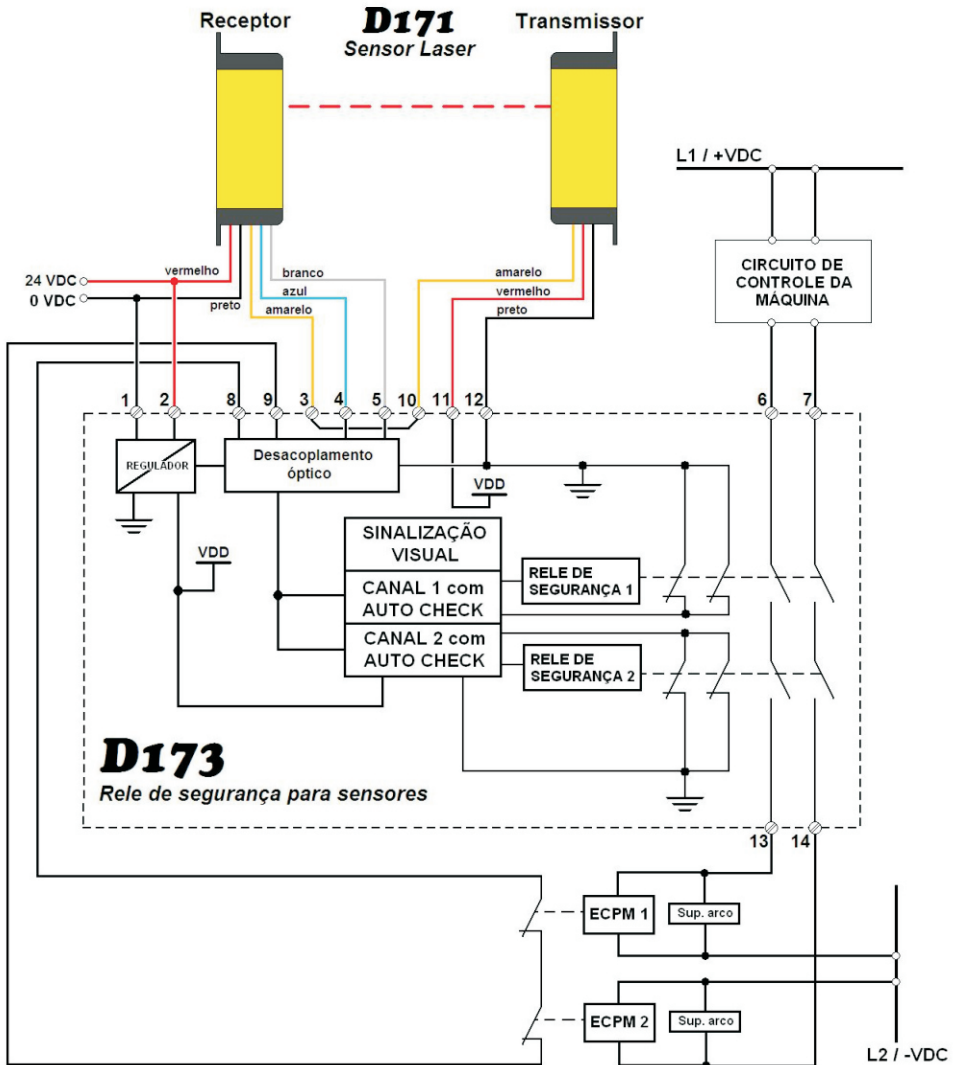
Receptor

D171
Sensor Laser

Transmissor

L1 / +VDC

24 VDC
0 VDC

vermelho
preto
branco
azul
amarelo

amarelo
vermelho
preto

CIRCUITO DE CONTROLE DA MÁQUINA

1 2 8 9 3 4 5 10 11 12 6 7

REGULADOR

Desacoplamento óptico

VDD

VDD

SINALIZAÇÃO VISUAL

CANAL 1 com AUTO CHECK

CANAL 2 com AUTO CHECK

RELE DE SEGURANÇA 1

RELE DE SEGURANÇA 2

D173
Rele de segurança para sensores

13 14

ECPM 1
Sup. arco

ECPM 2
Sup. arco

L2 / -VDC